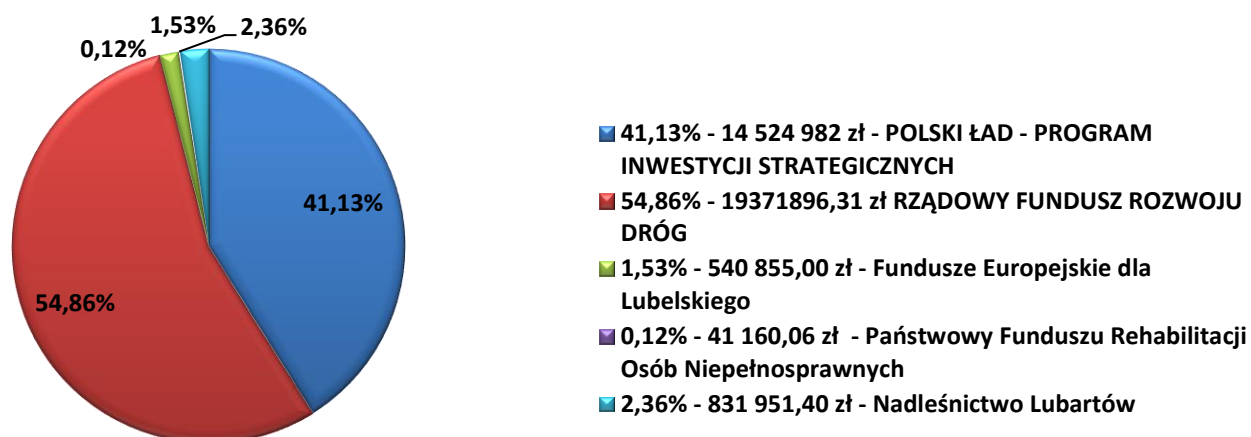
0,12%
1,53%
2,36%
41,13%
54,86%

41,13% - 14 524 982 zł - POLSKI ŁAD - PROGRAM INWESTYCJI STRATEGICZNYCH
54,86% - 19371896,31 zł RZĄDOWY FUNDUSZ ROZWOJU DRÓG
1,53% - 540 855,00 zł - Fundusze Europejskie dla Lubelskiego
0,12% - 41 160,06 zł - Państwowy Funduszu Rehabilitacji Osób Niepełnosprawnych
2,36% - 831 951,40 zł - Nadleśnictwo Lubartów